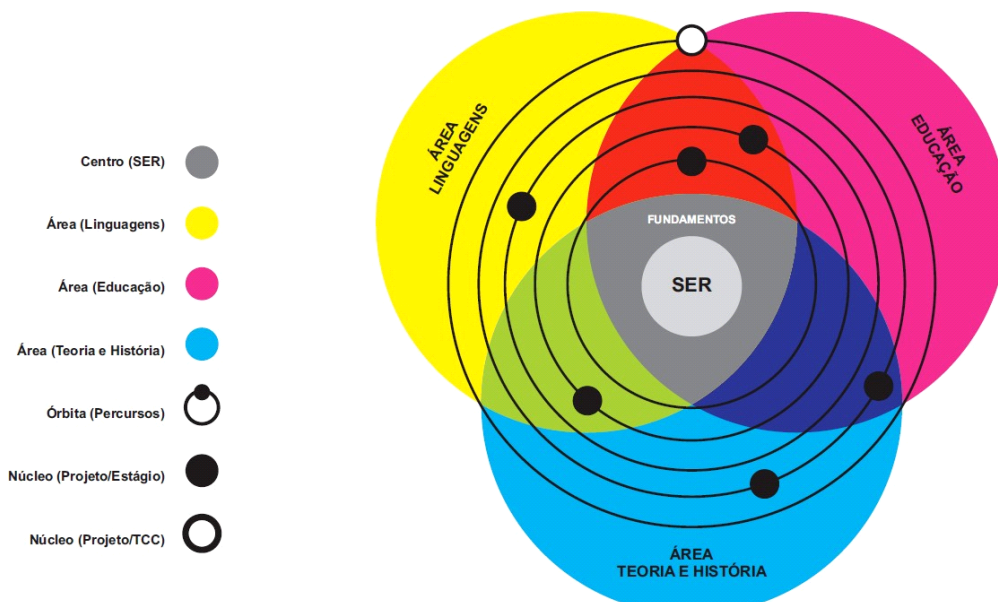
Centro (SER)

Área (Linguagens)

Área (Educação)

Área (Teoria e História)

Órbita (Percursos)

Núcleo (Projeto/Estágio)

Núcleo (Projeto/TCC)

ÁREA LINGUAGENS

ÁREA EDUCAÇÃO

FUNDAMENTOS

SER

ÁREA TEORIA E HISTÓRIA